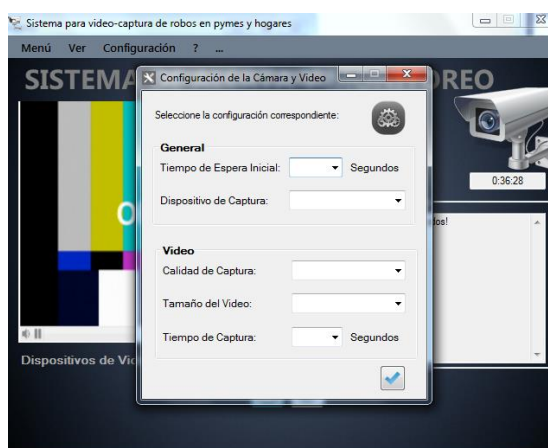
Sistema para video-captura de robos en pymes y hogares

Menú Ver Configuración ? ...

SISTEMA

OREO

0:36:28

Configuración de la Cámara y Video

Seleccione la configuración correspondiente:

General

Tiempo de Espera Inicial: Segundos

Dispositivo de Captura:

Video

Calidad de Captura:

Tamaño del Video:

Tiempo de Captura: Segundos

dos!

Dispositivos de Vid